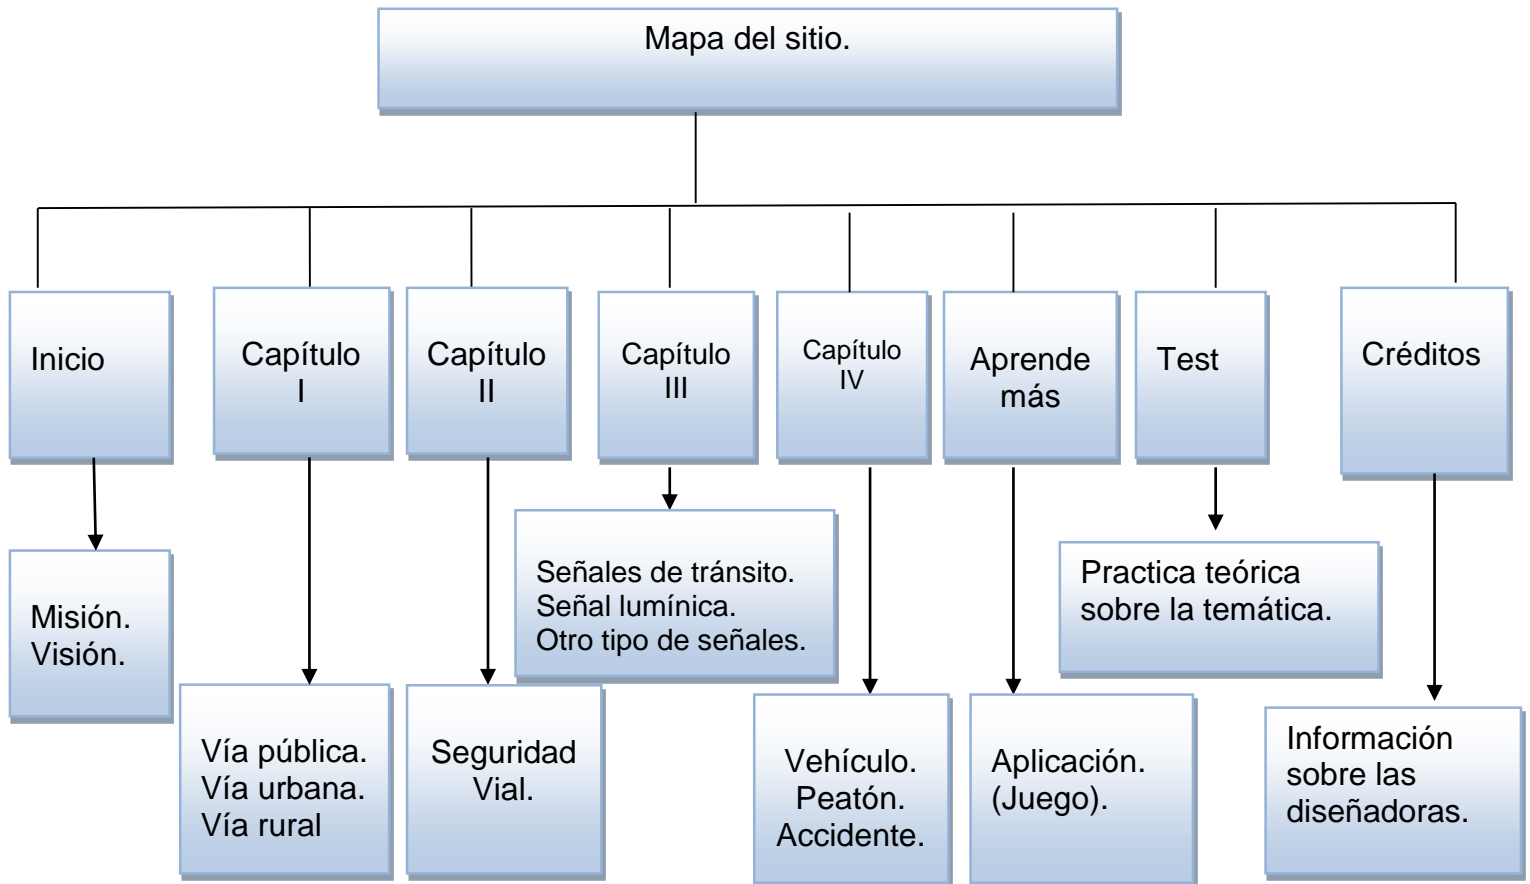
Mapa del sitio.

Inicio

Capítulo I

Capítulo II

Capítulo III

Capítulo IV

Aprende más

Test

Créditos

Misión.
Visión.

Vía pública.
Vía urbana.
Vía rural

Seguridad Vial.

Señales de tránsito.
Señal lumínica.
Otro tipo de señales.

Vehículo.
Peatón.
Accidente.

Aplicación.
(Juego).

Practica teórica sobre la temática.

Información sobre las diseñadoras.